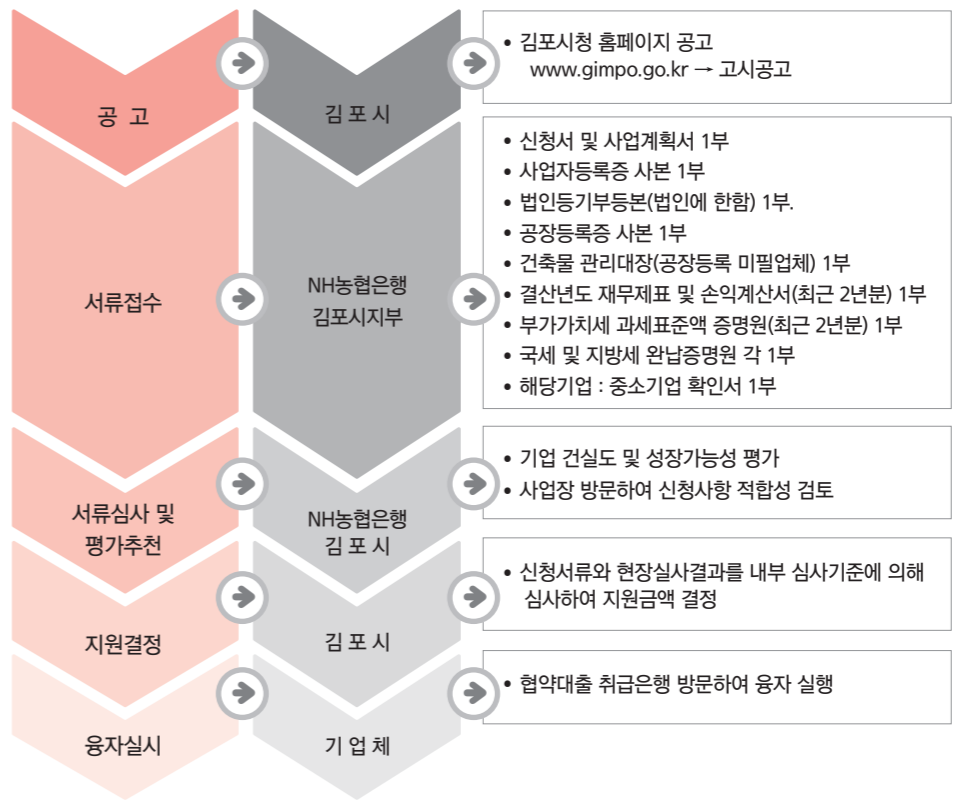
공 고

김 포 시

• 김포시청 홈페이지 공고
www.gimpo.go.kr → 고시공고

서류접수

NH농협은행
김포시지부

• 신청서 및 사업계획서 1부
• 사업자등록증 사본 1부
• 법인등기부등본(법인에 한함) 1부.
• 공장등록증 사본 1부
• 건축물 관리대장(공장등록 미필업체) 1부
• 결산년도 재무제표 및 손익계산서(최근 2년분) 1부
• 부가가치세 과세표준액 증명원(최근 2년분) 1부
• 국세 및 지방세 완납증명원 각 1부
• 해당기업 : 중소기업 확인서 1부

서류심사 및
평가추천

NH농협은행
김 포 시

• 기업 건실도 및 성장가능성 평가
• 사업장 방문하여 신청사항 적합성 검토

지원결정

김 포 시

• 신청서류와 현장실사결과를 내부 심사기준에 의해 심사하여 지원금액 결정

융자실시

기 업 체

• 협약대출 취급은행 방문하여 융자 실행